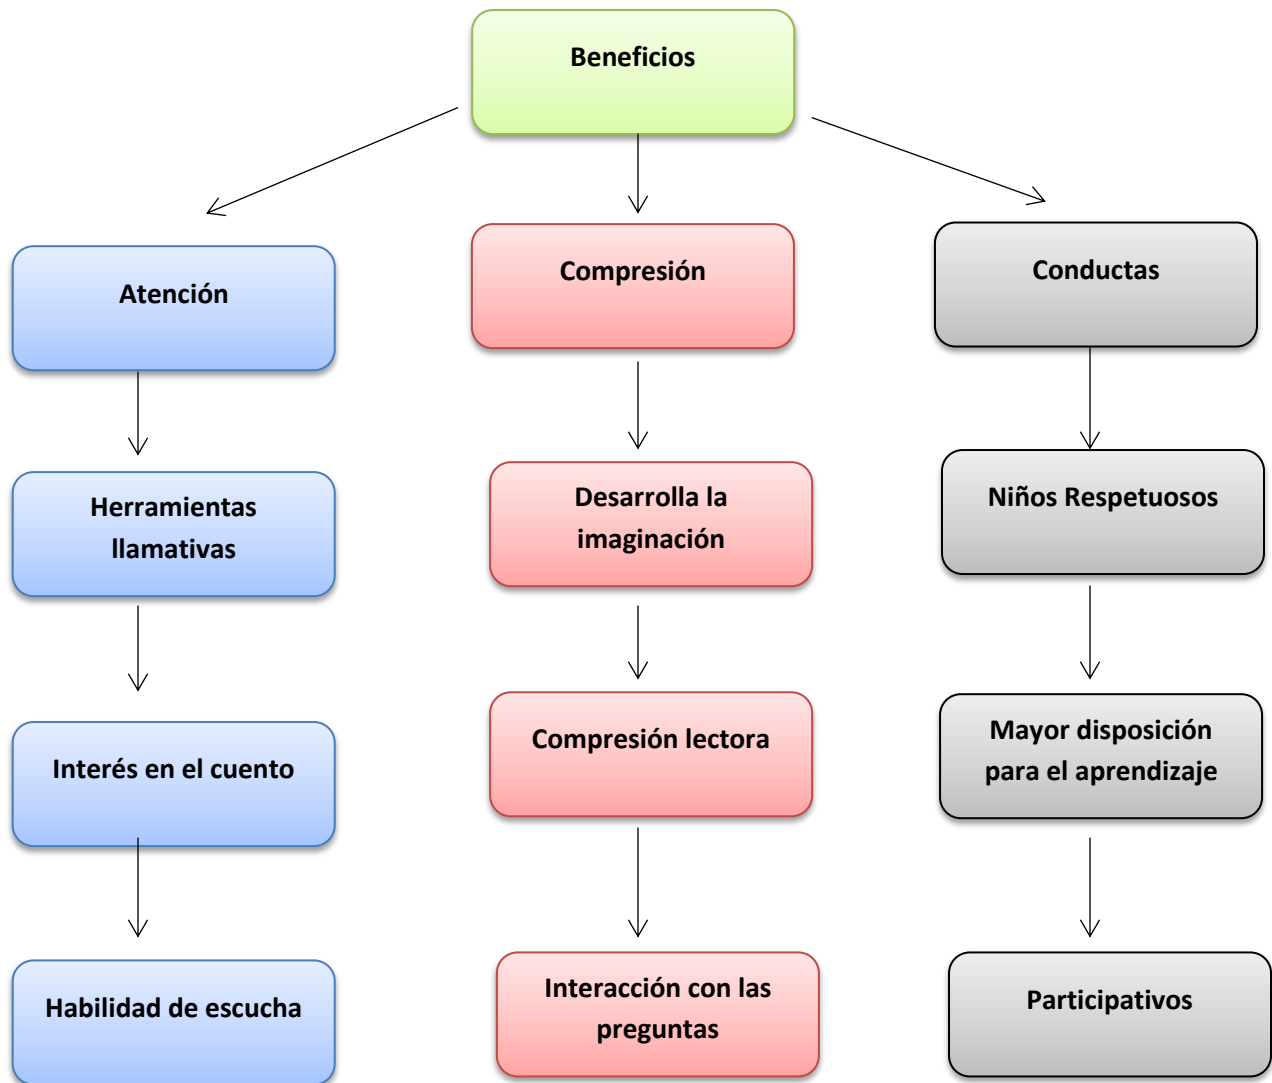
Beneficios

Atención

Herramientas llamativas

Interés en el cuento

Habilidad de escucha

Compresión

Desarrolla la imaginación

Compresión lectora

Interacción con las preguntas

Conductas

Niños Respetuosos

Mayor disposición para el aprendizaje

Participativos